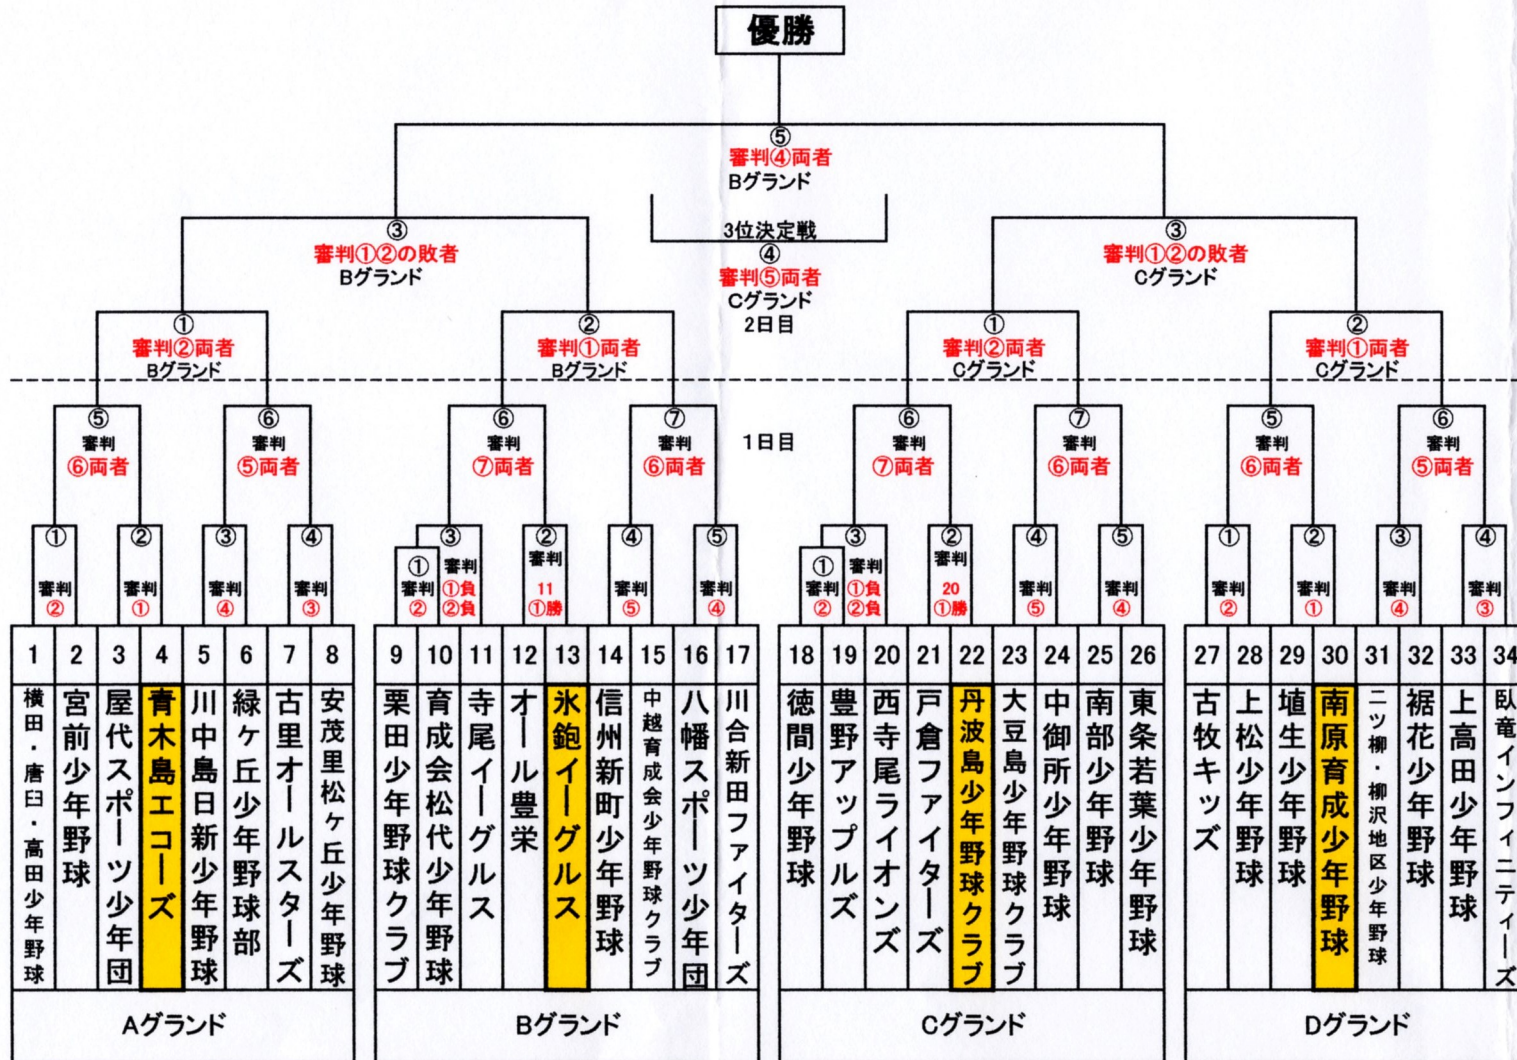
優勝

⑤
審判④両者
Bグランド

3位決定戦
④
審判⑤両者
Cグランド
2日目

③
審判①②の敗者
Bグランド

③
審判①②の敗者
Cグランド

①
審判②両者
Bグランド

②
審判①両者
Bグランド

①
審判②両者
Cグランド

②
審判①両者
Cグランド

1日目

⑤ 審判 ⑥両者
⑥ 審判 ⑤両者
⑥ 審判 ⑦両者
⑦ 審判 ⑥両者
⑥ 審判 ⑦両者
⑦ 審判 ⑥両者
⑤ 審判 ⑥両者
⑥ 審判 ⑤両者

① 審判 ②
② 審判 ①
③ 審判 ④
④ 審判 ③
① 審判 ②
③ 審判 ①負 ②負
② 審判 11 ①勝
④ 審判 ⑤
⑤ 審判 ④
① 審判 ②
③ 審判 ①負 ②負
② 審判 20 ①勝
④ 審判 ⑤
⑤ 審判 ④
① 審判 ②
② 審判 ①
③ 審判 ④
④ 審判 ③

| 1 | 2 | 3 | 4 | 5 | 6 | 7 | 8 |
|---|---|---|---|---|---|---|---|
| 横田・唐臼・高田少年野球 | 宮前少年野球 | 屋代スポーツ少年団 | 青木島エコーズ | 川中島日新少年野球 | 緑ヶ丘少年野球部 | 古里オールスターズ | 安茂里松ヶ丘少年野球 |

Aグランド

| 9 | 10 | 11 | 12 | 13 | 14 | 15 | 16 | 17 |
|---|---|---|---|---|---|---|---|---|
| 栗田少年野球クラブ | 育成会松代少年野球 | 寺尾イーグルス | オール豊栄 | 氷鉋イーグルス | 信州新町少年野球 | 中越育成会少年野球クラブ | 八幡スポーツ少年団 | 川合新田ファイターズ |

Bグランド

| 18 | 19 | 20 | 21 | 22 | 23 | 24 | 25 | 26 |
|---|---|---|---|---|---|---|---|---|
| 徳間少年野球 | 豊野アップルズ | 西寺尾ライオンズ | 戸倉ファイターズ | 丹波島少年野球クラブ | 大豆島少年野球クラブ | 中御所少年野球 | 南部少年野球 | 東条若葉少年野球 |

Cグランド

| 27 | 28 | 29 | 30 | 31 | 32 | 33 | 34 |
|---|---|---|---|---|---|---|---|
| 古牧キッズ | 上松少年野球 | 埴生少年野球 | 南原育成少年野球 | 二ツ柳・柳沢地区少年野球 | 裾花少年野球 | 上高田少年野球 | 臥竜インフィニティーズ |

Dグランド